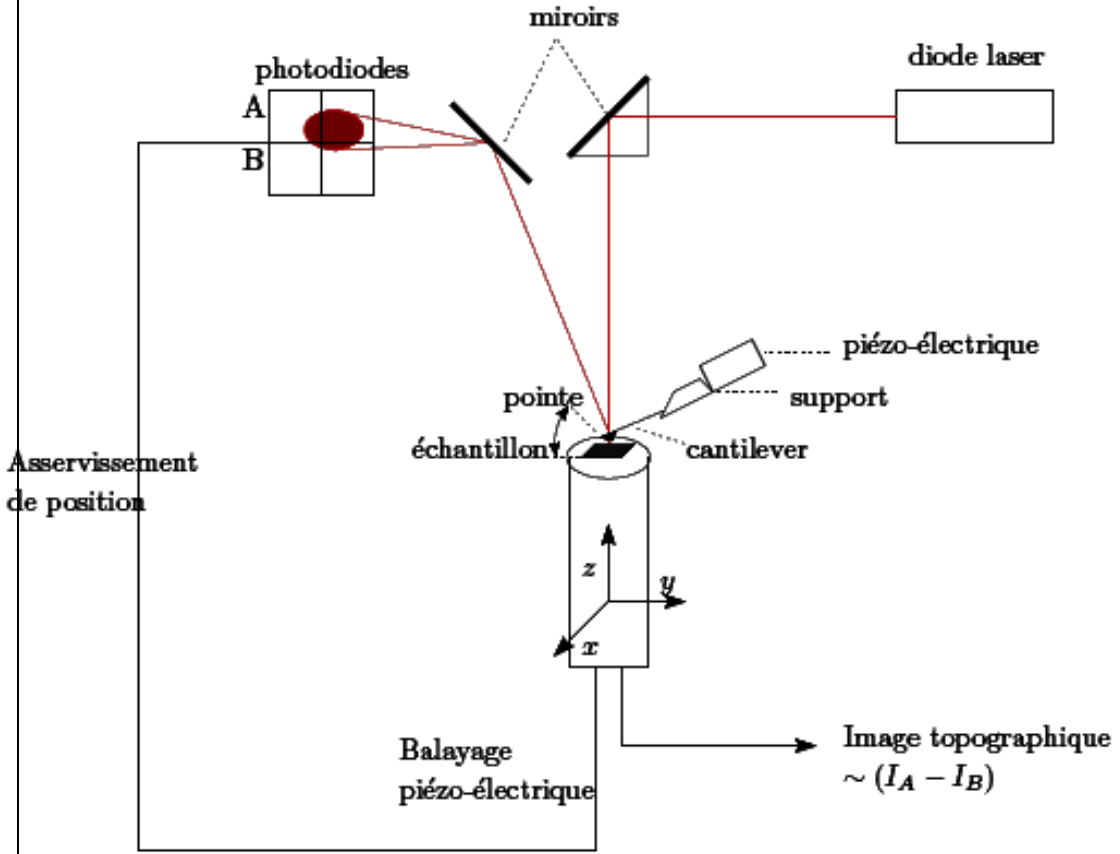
miroirs

photodiodes

diode laser

A

B

piézo-électrique

support

pointe

échantillon

cantilever

Asservissement de position

z

y

x

Balayage piézo-électrique

Image topographique $\sim (I_A - I_B)$